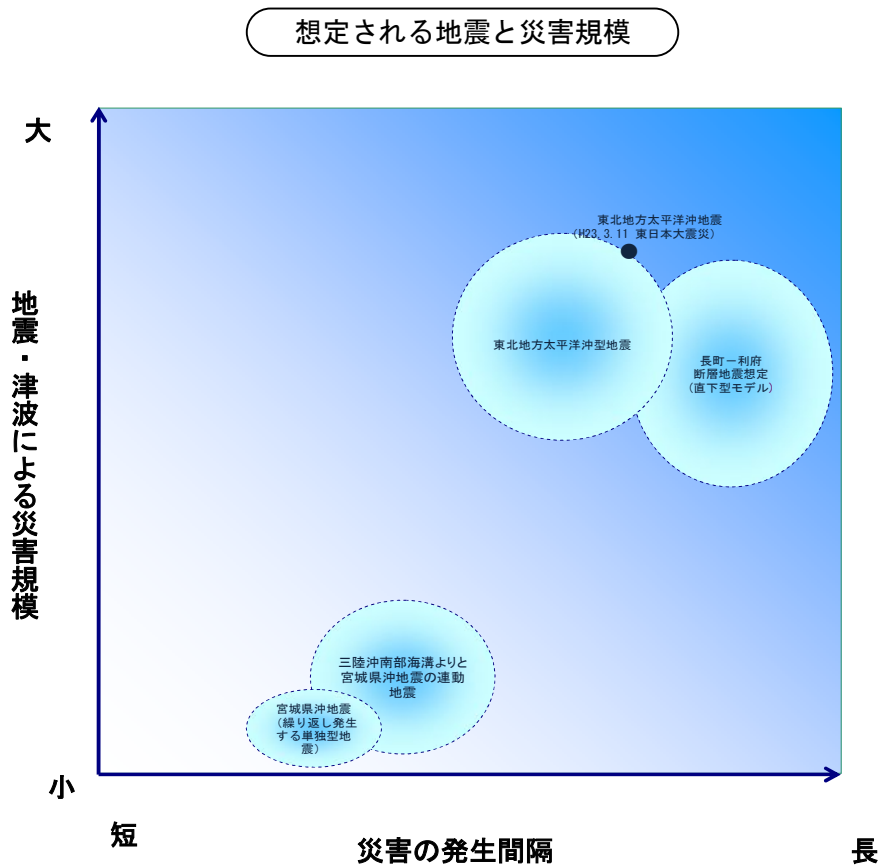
想定される地震と災害規模

大

地震・津波による災害規模

小

東北地方太平洋沖地震
（H23.3.11 東日本大震災）

東北地方太平洋沖型地震

長町－利府
断層地震想定
（直下型モデル）

三陸沖南部海溝よりと
宮城県沖地震の連動
地震

宮城県沖地震
（繰り返し発生
する単独型地
震）

短

災害の発生間隔

長